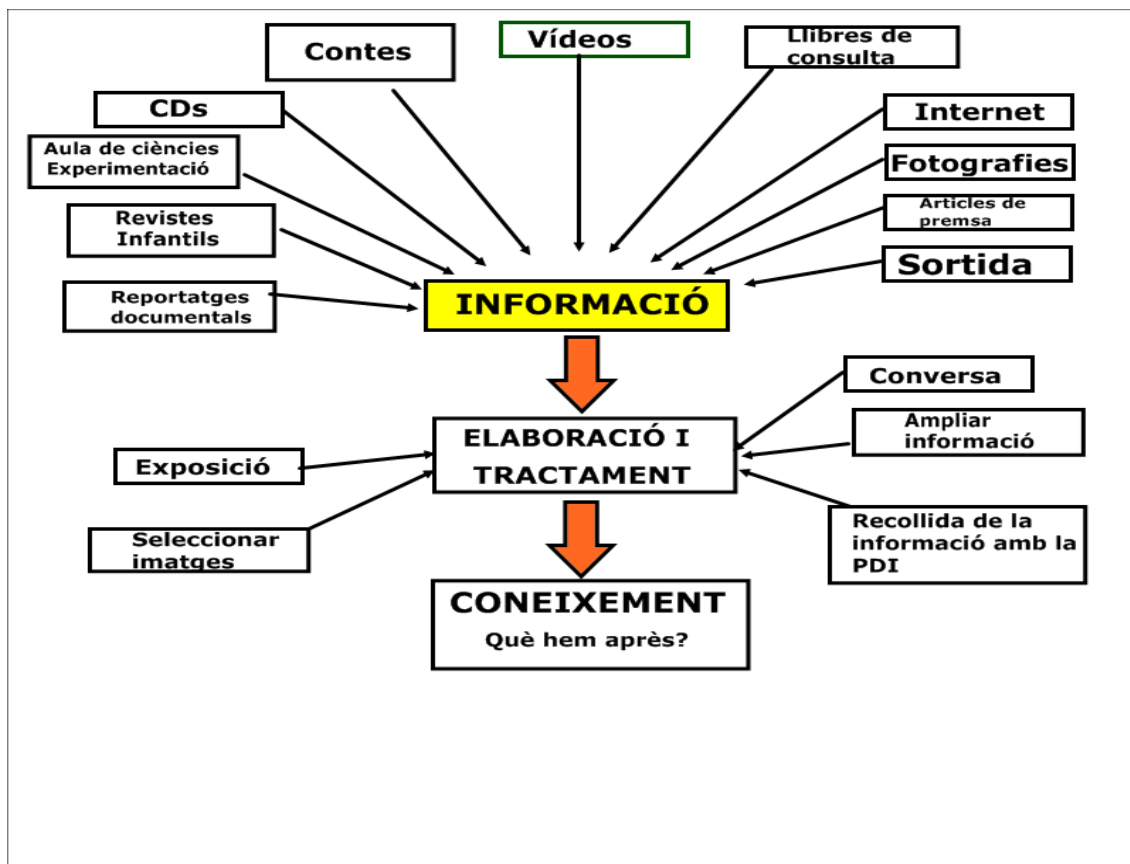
Contes

Vídeos

Llibres de consulta

CDs

Internet

Aula de ciències Experimentació

Fotografies

Revistes Infantils

Articles de premsa

Sortida

Reportatges documentals

INFORMACIÓ

Conversa

Ampliar informació

ELABORACIÓ I TRACTAMENT

Exposició

Seleccionar imatges

Recollida de la informació amb la PDI

CONEIXEMENT

Què hem après?